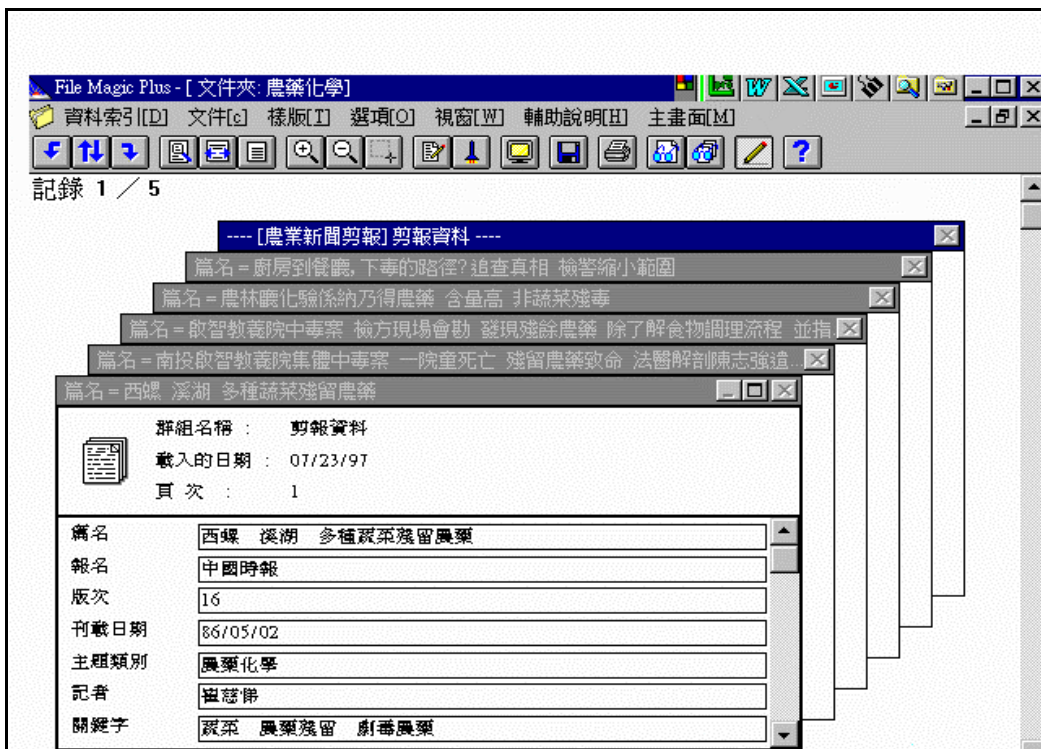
File Magic Plus - [ 文件夾: 農藥化學]

資料索引[D] 文件[c] 樣版[T] 選項[O] 視窗[W] 輔助說明[H] 主畫面[M]

記錄 1 ／ 5

---- [農業新聞剪報] 剪報資料 ----

篇名 = 廚房到餐廳, 下毒的路徑? 追查真相 檢警縮小範圍

篇名 = 農林廳化驗係納乃得農藥 含量高 非蔬菜殘毒

篇名 = 啟智教養院中毒案 檢方現場會勘 發現殘餘農藥 除了解食物調理流程 並指

篇名 = 南投啟智教養院集體中毒案 一院童死亡 殘留農藥致命 法醫解剖陳志強遺

篇名 = 西螺 溪湖 多種蔬菜殘留農藥

群組名稱 : 剪報資料
載入的日期 : 07/23/97
頁次 : 1

| | |
|---|---|
| 篇名 | 西螺 溪湖 多種蔬菜殘留農藥 |
| 報名 | 中國時報 |
| 版次 | 16 |
| 刊載日期 | 86/05/02 |
| 主題類別 | 農藥化學 |
| 記者 | 翁慈倩 |
| 關鍵字 | 蔬菜 農藥殘留 劇毒農藥 |